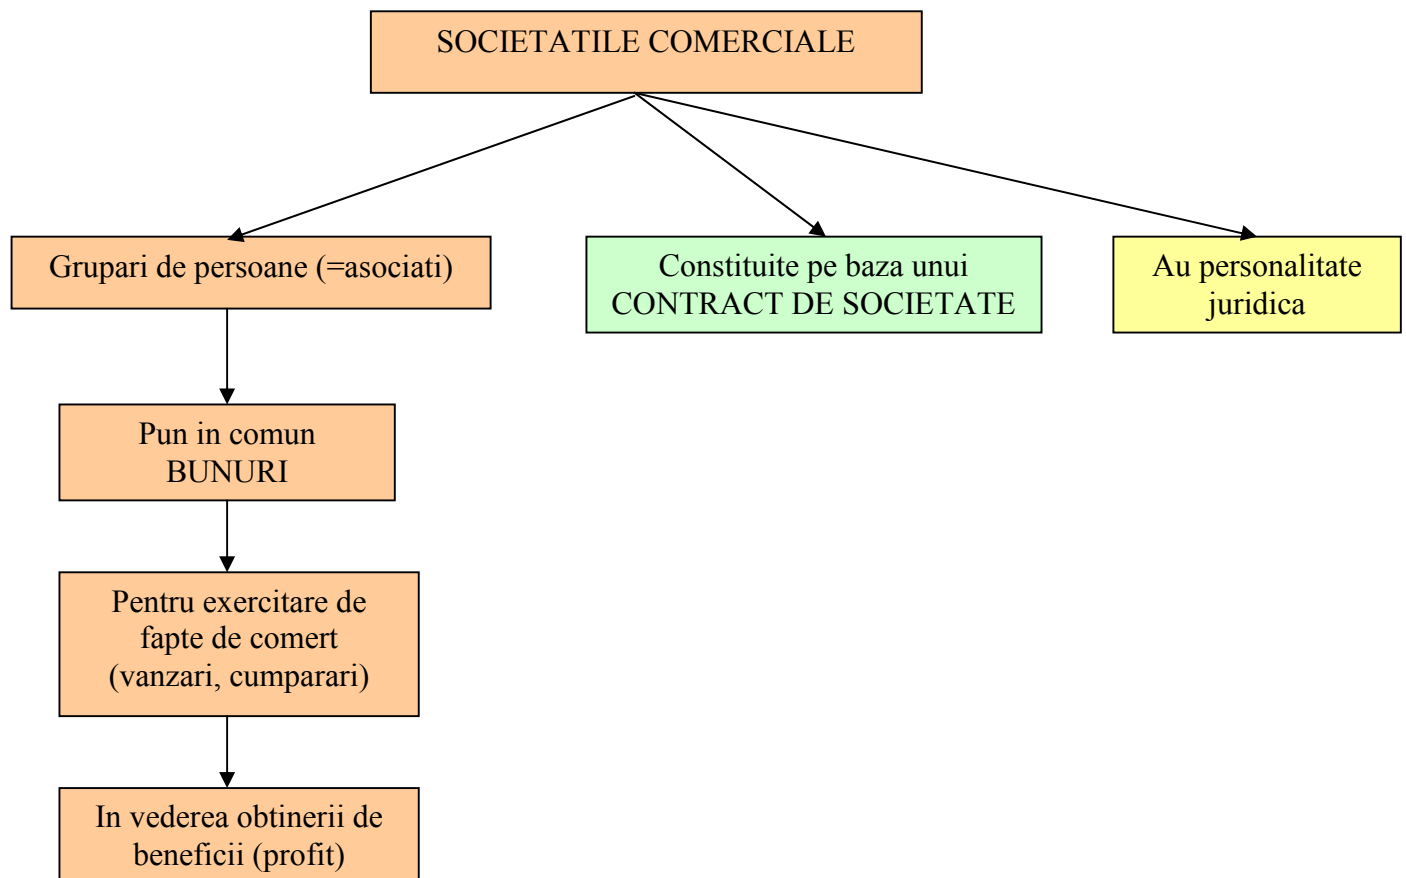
SOCIETATILE COMERCIALE

Grupari de persoane (=asociati)

Constituite pe baza unui CONTRACT DE SOCIETATE

Au personalitate juridica

Pun in comun BUNURI

Pentru exercitare de fapte de comert (vanzari, cumparari)

In vederea obtinerii de beneficii (profit)